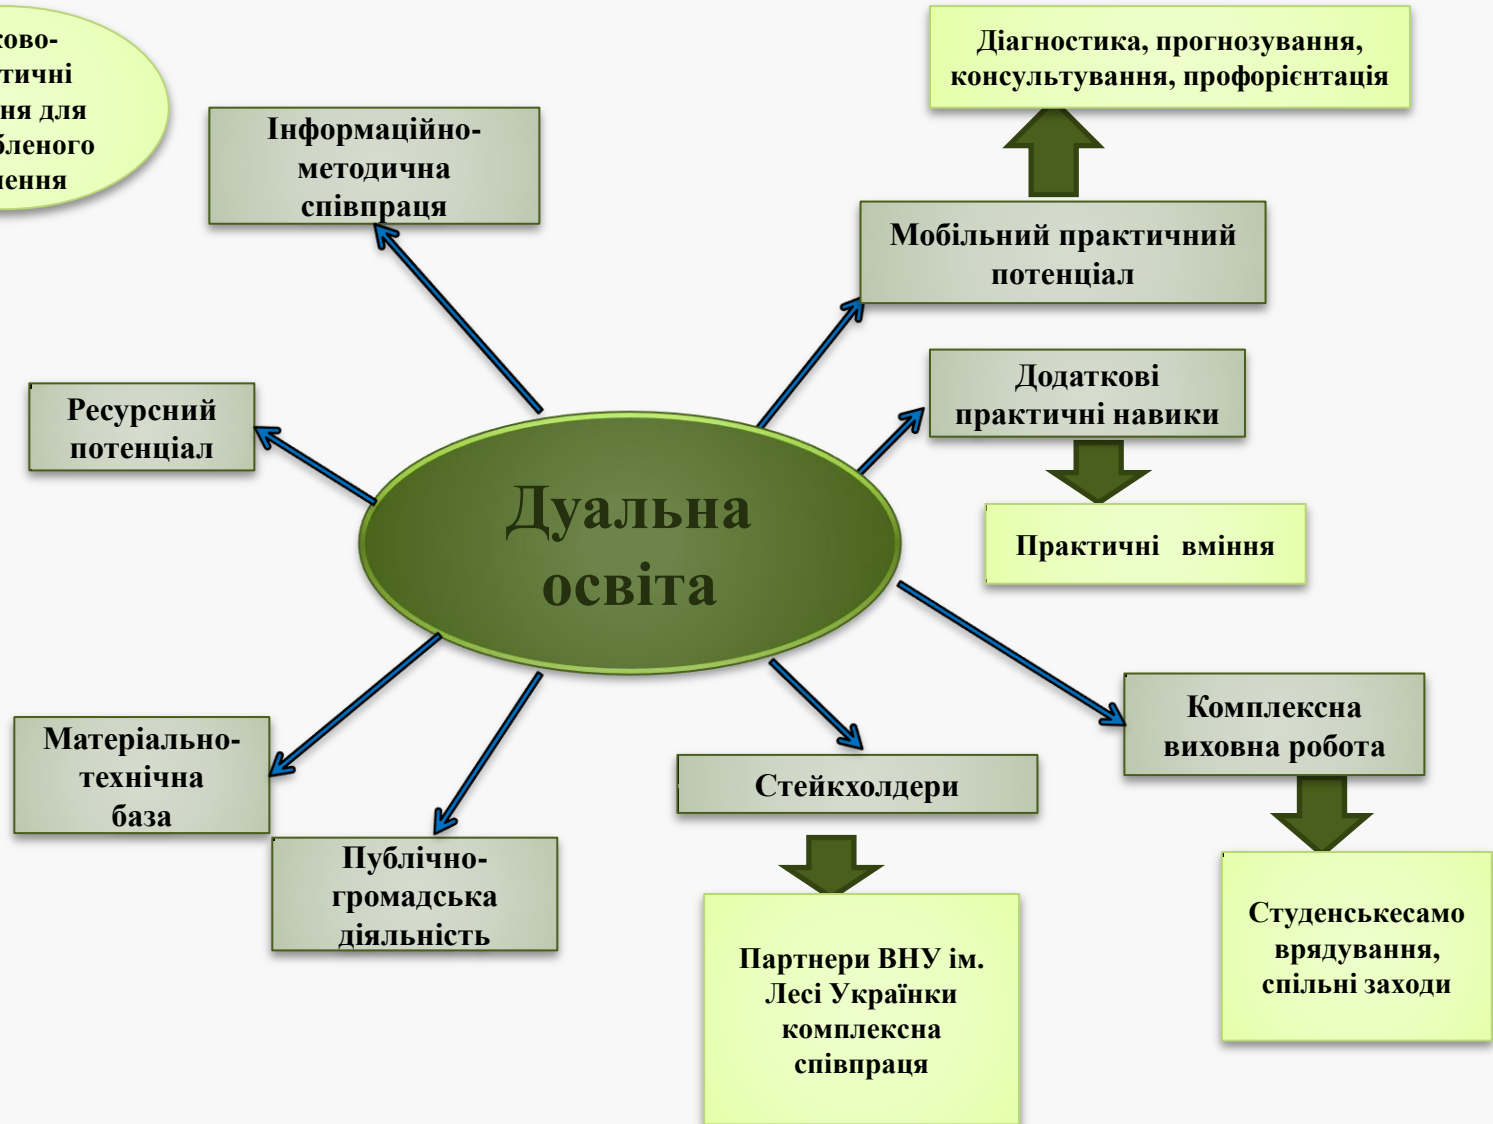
ково- тичні ння для бленого ення

Інформаційно-методична співпраця

Діагностика, прогнозування, консультування, профорієнтація

Мобільний практичний потенціал

Ресурсний потенціал

Додаткові практичні навики

Дуальна освіта

Практичні вміння

Матеріально-технічна база

Комплексна виховна робота

Стейкхолдери

Публічно-громадська діяльність

Партнери ВНУ ім. Лесі Українки комплексна співпраця

Студенськесамо врядування, спільні заходи